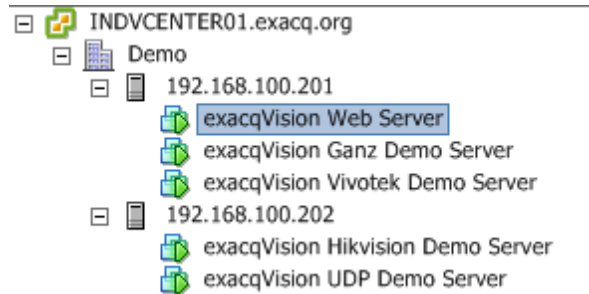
INDVCENTER01.exacq.org
Demo
192.168.100.201
exacqVision Web Server
exacqVision Ganz Demo Server
exacqVision Vivotek Demo Server
192.168.100.202
exacqVision Hikvision Demo Server
exacqVision UDP Demo Server